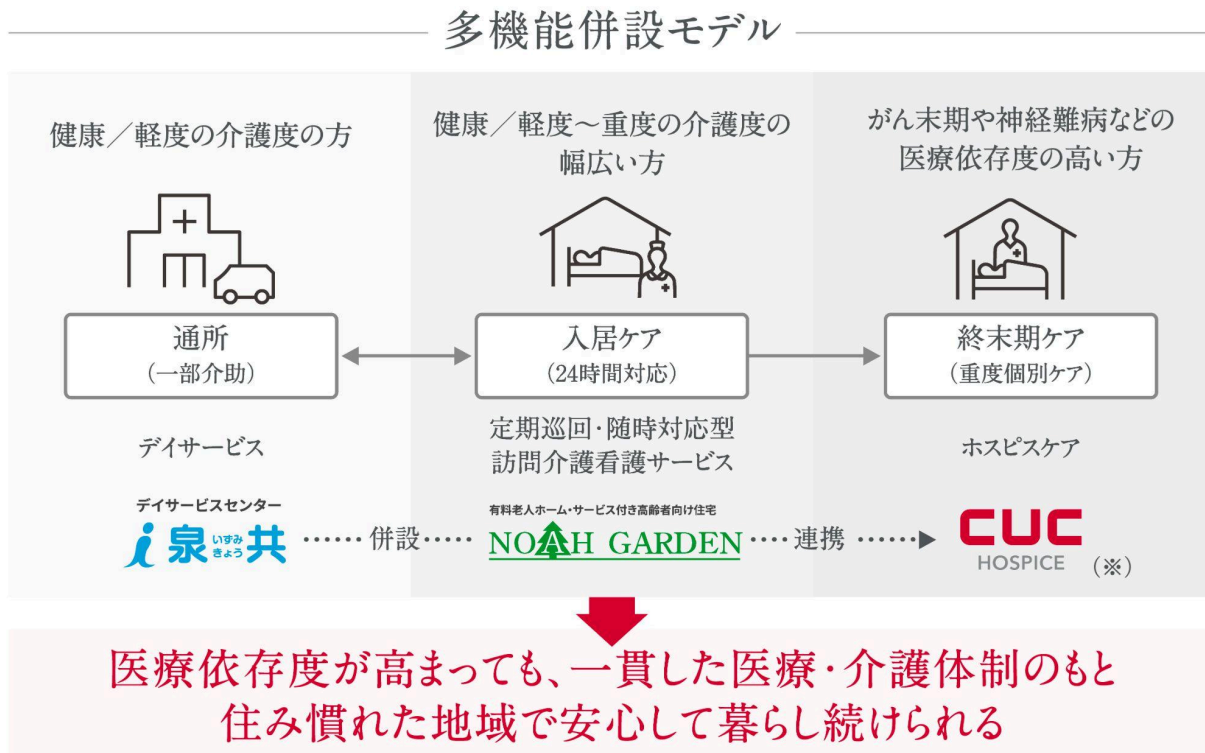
多機能併設モデル

健康／軽度の介護度の方

健康／軽度〜重度の介護度の幅広い方

がん末期や神経難病などの医療依存度の高い方

通所
（一部介助）

入居ケア
（24時間対応）

終末期ケア
（重度個別ケア）

デイサービス

定期巡回・随時対応型訪問介護看護サービス

ホスピスケア

デイサービスセンター
泉 いずみ きょう 共

……併設……

有料老人ホーム・サービス付き高齢者向け住宅
NOAH GARDEN

····連携 ······▶

CUC
HOSPICE
（※）

医療依存度が高まっても、一貫した医療・介護体制のもと
住み慣れた地域で安心して暮らし続けられる